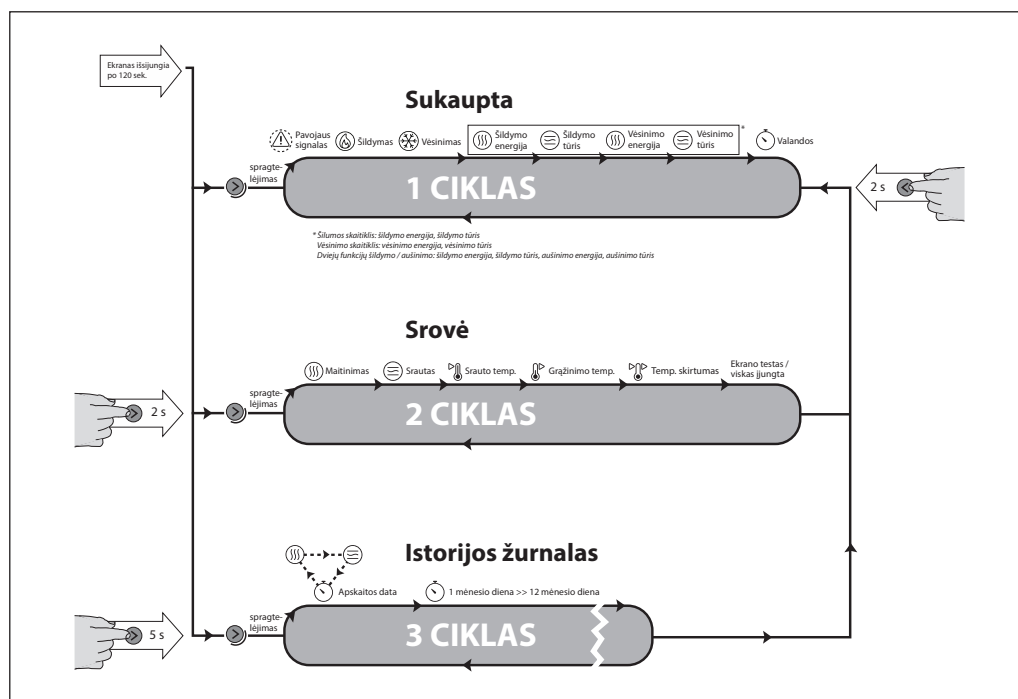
Ekranas išsijungia po 120 sek.

Sukaupta

Pavojaus signalas
Šildymas
Vėsinimas
Šildymo energija
Šildymo tūris
Vėsinimo energija
Vėsinimo tūris
*
Valandos

spragtelėjimas

1 CIKLAS

2 s

* Šilumos skaitiklis: šildymo energija, šildymo tūris
Vėsinimo skaitiklis: vėsinimo energija, vėsinimo tūris
Dviejų funkcijų šildymo / aušinimo: šildymo energija, šildymo tūris, aušinimo energija, aušinimo tūris

Srovė

Maitinimas
Srautas
Srauto temp.
Grąžinimo temp.
Temp. skirtumas
Ekrano testas / viskas įjungta

2 s

spragtelėjimas

2 CIKLAS

Istorijos žurnalas

Apskaitos data
1 mėnesio diena >> 12 mėnesio diena

5 s

spragtelėjimas

3 CIKLAS